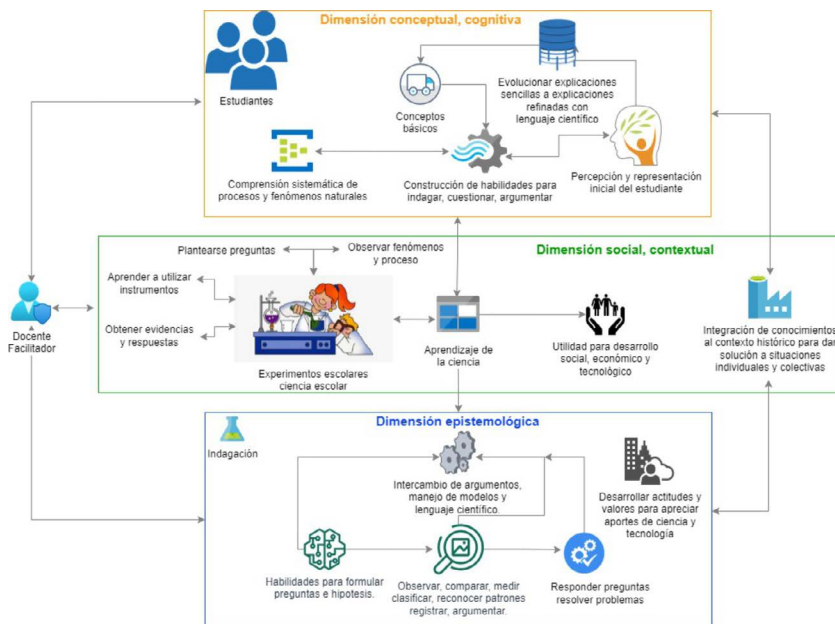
Dimensión conceptual, cognitiva

Estudiantes

Conceptos básicos

Evolucionar explicaciones sencillas a explicaciones refinadas con lenguaje científico

Comprensión sistemática de procesos y fenómenos naturales

Construcción de habilidades para indagar, cuestionar, argumentar

Percepción y representación inicial del estudiante

Dimensión social, contextual

Plantearse preguntas

Observar fenómenos y proceso

Aprender a utilizar instrumentos

Obtener evidencias y respuestas

Docente Facilitador

Experimentos escolares ciencia escolar

Aprendizaje de la ciencia

Utilidad para desarrollo social, económico y tecnológico

Integración de conocimientos al contexto histórico para dar solución a situaciones individuales y colectivas

Dimensión epistemológica

Indagación

Intercambio de argumentos, manejo de modelos y lenguaje científico.

Desarrollar actitudes y valores para apreciar aportes de ciencia y tecnología

Habilidades para formular preguntas e hipotesis.

Observar, comparar, medir clasificar, reconocer patrones registrar, argumentar.

Responder preguntas resolver problemas